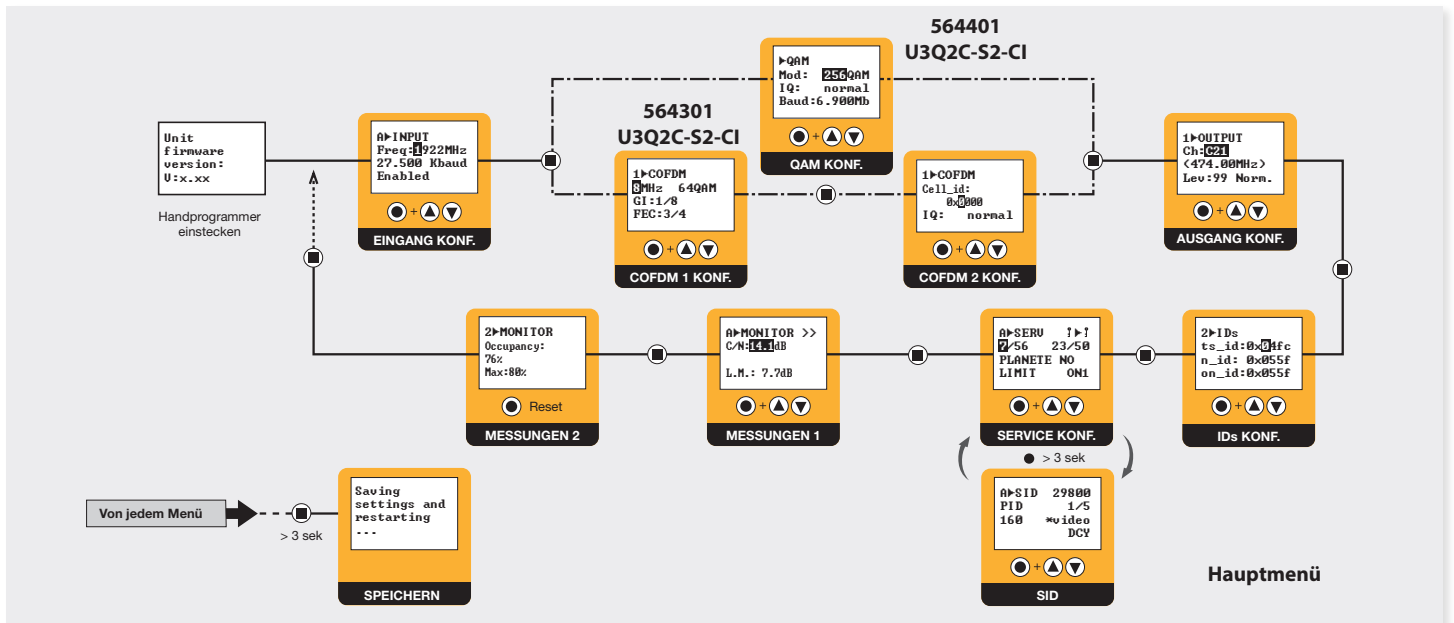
564401
U3Q2C-S2-CI

564301
U3Q2C-S2-CI

Unit
firmware
version:
V:x.xx

Handprogrammer einstecken

A▶INPUT
Freq:1922MHz
27.500 Kbaud
Enabled

EINGANG KONF.

1▶COFDM
8MHz 64QAM
GI:1/8
FEC:3/4

COFDM 1 KONF.

▶QAM
Mod: 256QAM
IQ: normal
Baud:6.900Mb

QAM KONF.

1▶COFDM
Cell_id:
0x0000
IQ: normal

COFDM 2 KONF.

1▶OUTPUT
Ch:C21
(474.00MHz)
Lev:99 Norm.

AUSGANG KONF.

2▶MONITOR
Occupancy:
76%
Max:80%

Reset

MESSUNGEN 2

A▶MONITOR >>
C/N:14.1dB

L.M.: 7.7dB

MESSUNGEN 1

A▶SERV ⇡▶⇡
7/56 23/50
PLANETE NO
LIMIT ON1

SERVICE KONF.

2▶IDs
ts_id:0x04fc
n_id: 0x055f
on_id:0x055f

IDs KONF.

> 3 sek

A▶SID 29800
PID 1/5
160 *video
DCY

SID

Von jedem Menü

> 3 sek

Saving
settings and
restarting
...

SPEICHERN

Hauptmenü